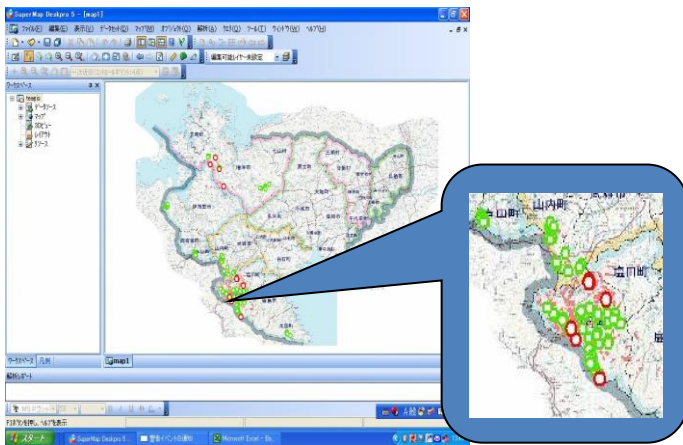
SuperMap Deskpro 5 - [map1]

ファイル(F) 編集(E) 表示(V) データセット(D) マップ(M) オブジェクト(O) 解析(A) ツール(T) ウィンドウ(W) ヘルプ(H)

編集可能レイヤー未設定

ワークスペース

データソース
マップ
3Dビュー
レイアウト
リソース

ワークスペース

map1

スタート

SuperMap Deskpro 5...

Microsoft Excel - Bo...

山内町

塩田町